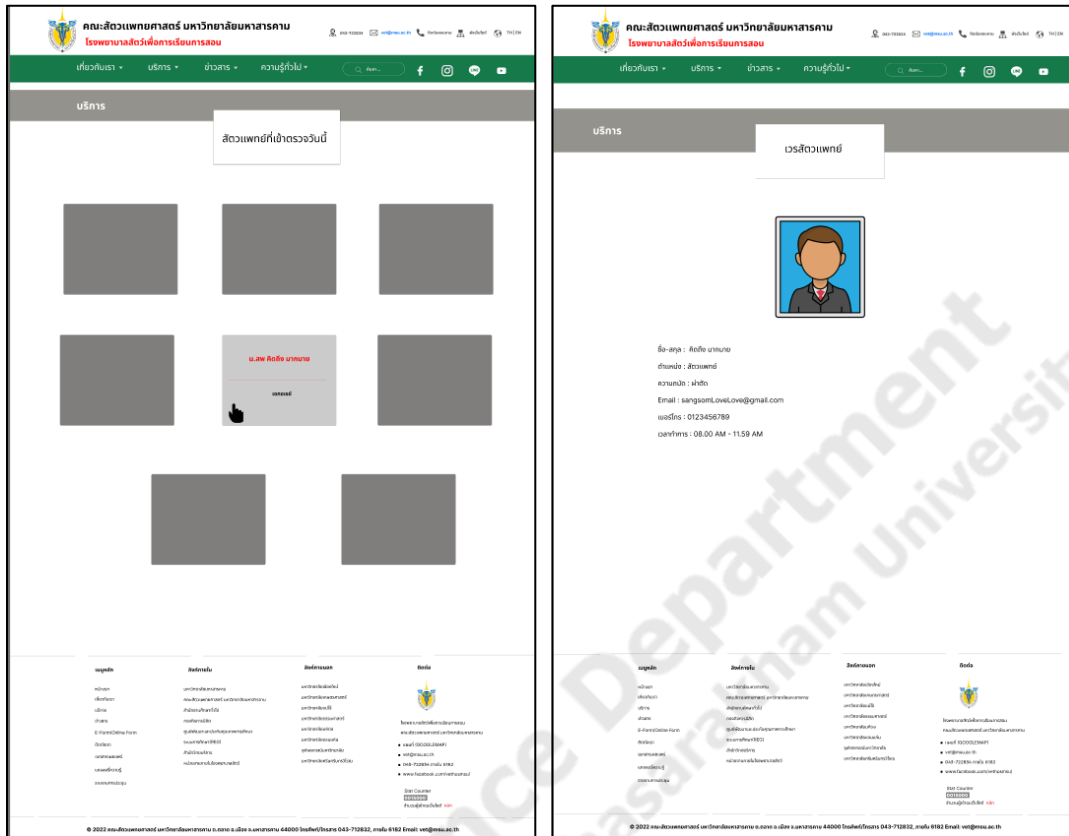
คณะสัตวแพทยศาสตร์ มหาวิทยาลัยมหาสารคาม
โรงพยาบาลสัตว์เพื่อการเรียนการสอน

043-712832 vet@msu.ac.th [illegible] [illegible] TH | EN

เกี่ยวกับเรา บริการ ข่าวสาร ความรู้ทั่วไป ค้นหา

บริการ

สัตวแพทย์ที่เข้าตรวจวันนี้

น.สพ คิดถึง มากมาย

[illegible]

สังคมวิทย์ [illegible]

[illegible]

© 2022 คณะสัตวแพทยศาสตร์ มหาวิทยาลัยมหาสารคาม ต.ตลาด อ.เมือง จ.มหาสารคาม 44000 โทรศัพท์/โทรสาร 043-712832, ภายใน 6182 Email: vet@msu.ac.th

คณะสัตวแพทยศาสตร์ มหาวิทยาลัยมหาสารคาม
โรงพยาบาลสัตว์เพื่อการเรียนการสอน

043-712832 vet@msu.ac.th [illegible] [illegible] TH | EN

เกี่ยวกับเรา บริการ ข่าวสาร ความรู้ทั่วไป ค้นหา

บริการ

เวรสัตวแพทย์

ชื่อ-สกุล : คิดถึง มากมาย
ตำแหน่ง : สัตวแพทย์
ความถนัด : ผ่าตัด
Email : sangsomLoveLove@gmail.com
เบอร์โทร : 0123456789
เวลาทำการ : 08.00 AM - 11.59 AM

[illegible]

© 2022 คณะสัตวแพทยศาสตร์ มหาวิทยาลัยมหาสารคาม ต.ตลาด อ.เมือง จ.มหาสารคาม 44000 โทรศัพท์/โทรสาร 043-712832, ภายใน 6182 Email: vet@msu.ac.th

Science Department Mahasarakham University